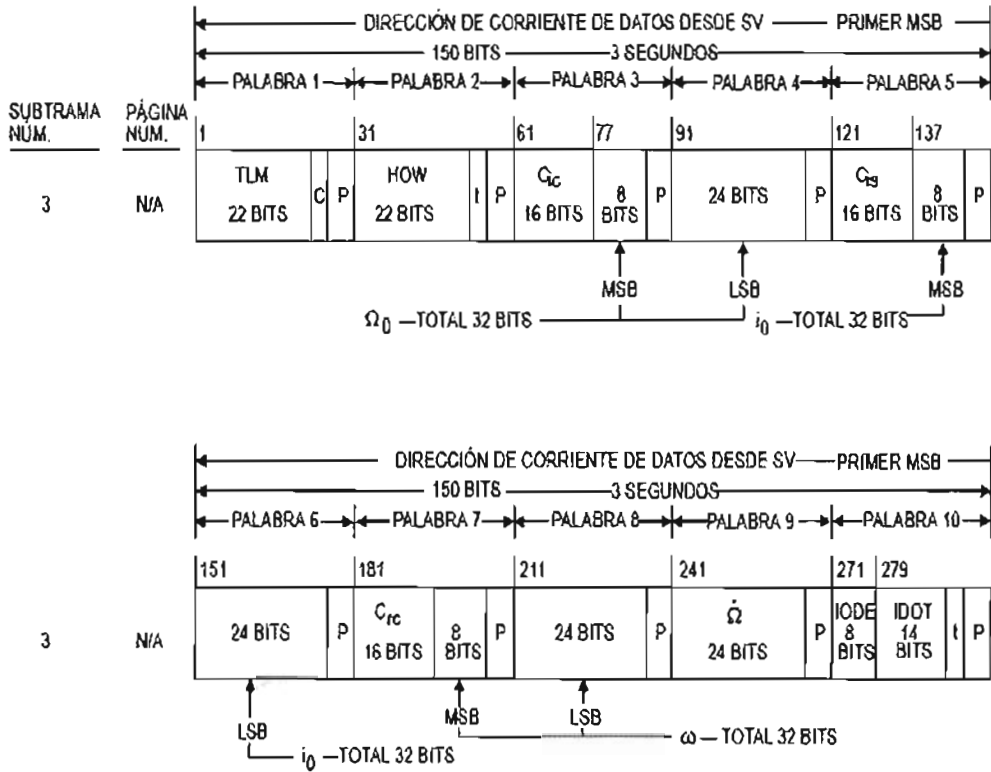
DIRECCIÓN DE CORRIENTE DE DATOS DESDE SV — PRIMER MSB
150 BITS — 3 SEGUNDOS
PALABRA 1 PALABRA 2 PALABRA 3 PALABRA 4 PALABRA 5

SUBTRAMA NÚM. PÁGINA NÚM.

| | | 1 | | | 31 | | | 61 | 77 | | 91 | | 121 | 137 | |
|---|---|---|---|---|---|---|---|---|---|---|---|---|---|---|---|
| 3 | N/A | TLM 22 BITS | C | P | HOW 22 BITS | t | P | $C_{ic}$ 16 BITS | 8 BITS | P | 24 BITS | P | $C_{is}$ 16 BITS | 8 BITS | P |

MSB LSB MSB
$\Omega_0$ —TOTAL 32 BITS $i_0$ —TOTAL 32 BITS

DIRECCIÓN DE CORRIENTE DE DATOS DESDE SV — PRIMER MSB
150 BITS — 3 SEGUNDOS
PALABRA 6 PALABRA 7 PALABRA 8 PALABRA 9 PALABRA 10

| | | 151 | | 181 | | | 211 | | 241 | | 271 | 279 | | |
|---|---|---|---|---|---|---|---|---|---|---|---|---|---|---|
| 3 | N/A | 24 BITS | P | $C_{rc}$ 16 BITS | 8 BITS | P | 24 BITS | P | $\dot{\Omega}$ 24 BITS | P | IODE 8 BITS | IDOT 14 BITS | t | P |

LSB MSB LSB
$i_0$ —TOTAL 32 BITS
$\omega$ — TOTAL 32 BITS